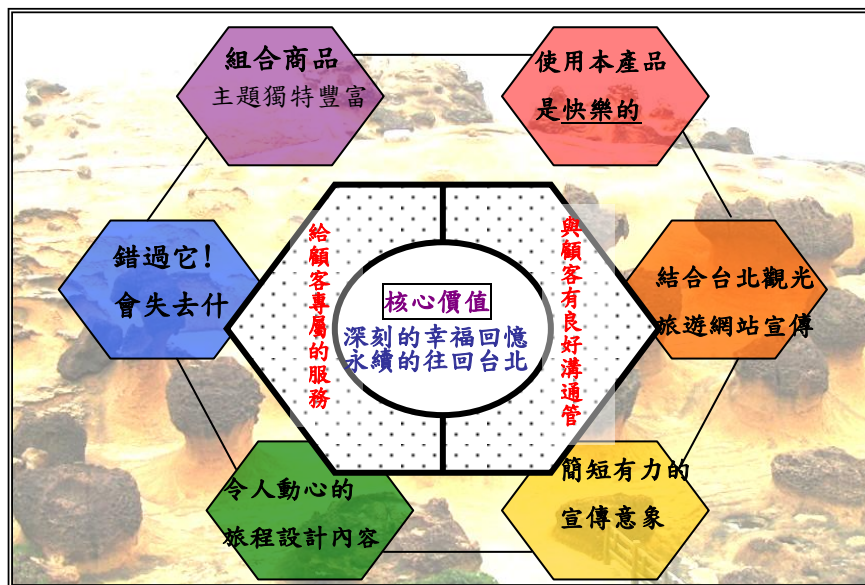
組合商品
主題獨特豐富

使用本產品
是快樂的

錯過它！
會失去什

給顧客專屬的服務

核心價值
深刻的幸福回憶
永續的往回台北

與顧客有良好溝通管

結合台北觀光
旅遊網站宣傳

令人動心的
旅程設計內容

簡短有力的
宣傳意象